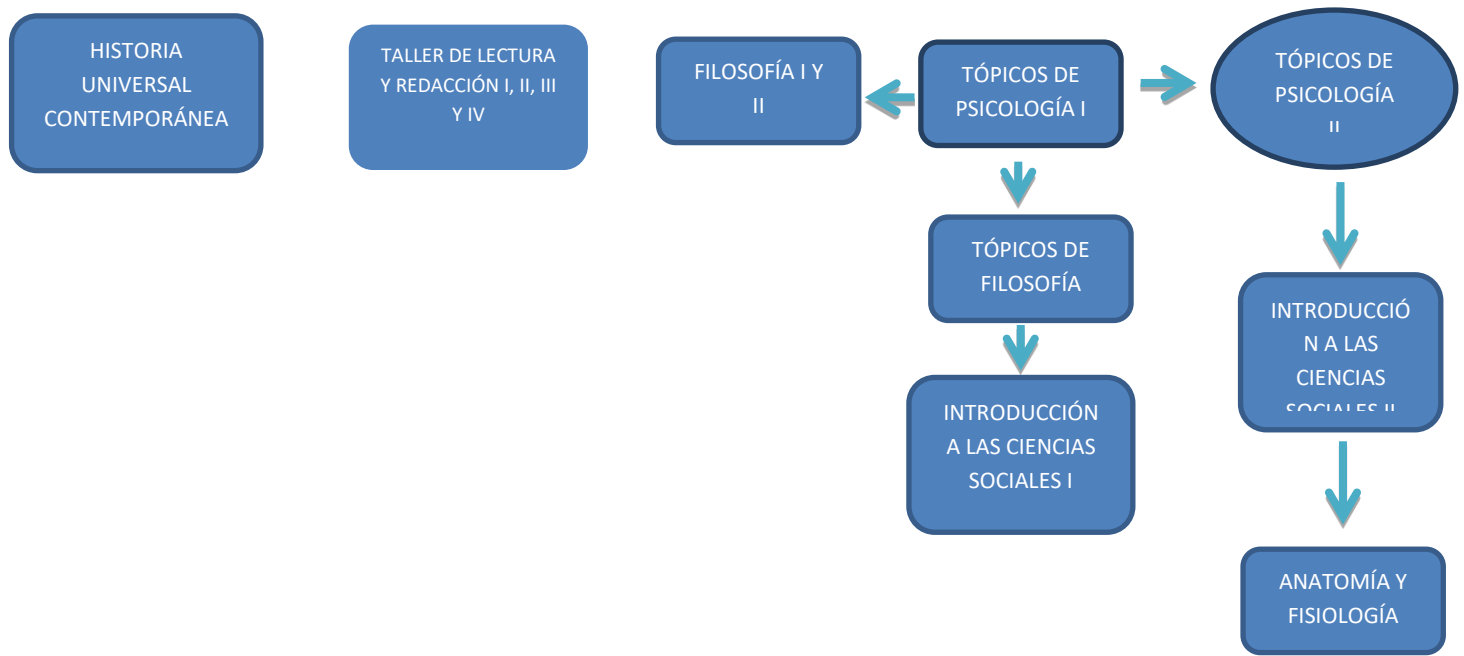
HISTORIA UNIVERSAL CONTEMPORÁNEA

TALLER DE LECTURA Y REDACCIÓN I, II, III Y IV

FILOSOFÍA I Y II

TÓPICOS DE PSICOLOGÍA I

TÓPICOS DE PSICOLOGÍA II

TÓPICOS DE FILOSOFÍA

INTRODUCCIÓN A LAS CIENCIAS SOCIALES I

INTRODUCCIÓN A LAS CIENCIAS SOCIALES II

ANATOMÍA Y FISIOLOGÍA